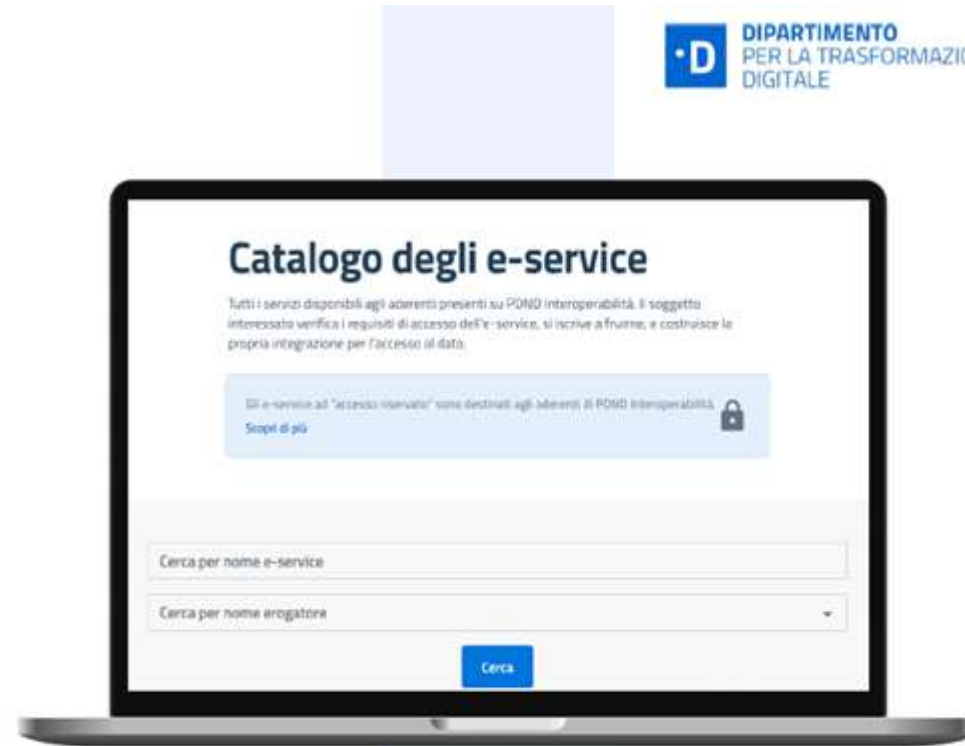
·D DIPARTIMENTO PER LA TRASFORMAZIO DIGITALE

Catalogo degli e-service

Tutti i servizi disponibili agli aderenti presenti su PDND Interoperabilità. Il soggetto interessato verifica i requisiti di accesso dell'e-service, si iscrive a fruirne, e costruisce la propria integrazione per l'accesso al dato.

Gli e-service ad "accesso riservato" sono destinati agli aderenti di PDND Interoperabilità.
Scopri di più

Cerca per nome e-service

Cerca per nome erogatore

Cerca